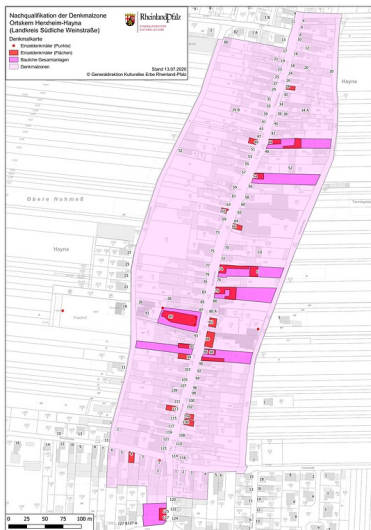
Nachqualifikation der Denkmalzone Ortskern Herxheim-Hayna (Landkreis Südliche Weinstraße)

Denkmalkarte

Einzeldenkmäler (Punkte)
Einzeldenkmäler (Flächen)
Bauliche Gesamtanlagen
Denkmalzonen

Stand 13.07.2020
© Generaldirektion Kulturelles Erbe Rheinland-Pfalz

RheinlandPfalz
GENERALDIREKTION KULTURELLES ERBE

Hayna

Obere Hohmeß

Hayna

Friedhof

0 25 50 75 100 m